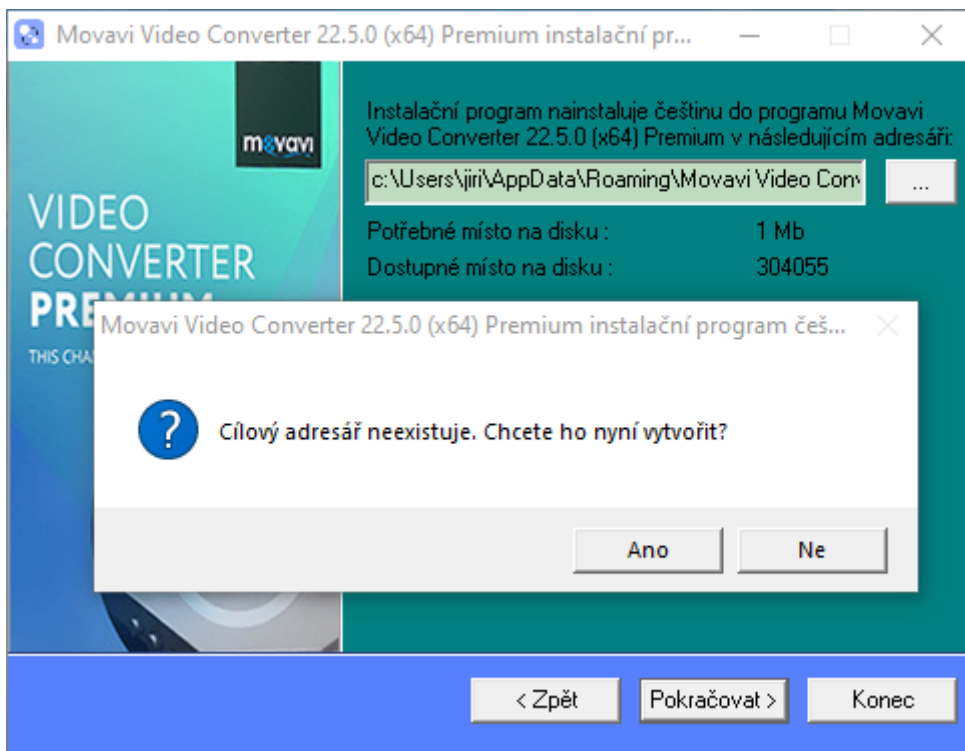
Movavi Video Converter 22.5.0 (x64) Premium instalační pr...

movavi

VIDEO CONVERTER PREMIUM

THIS CHA

Instalační program nainstaluje češtinu do programu Movavi Video Converter 22.5.0 (x64) Premium v následujícím adresáři:

c:\Users\jiri\AppData\Roaming\Movavi Video Conv

...

Potřebné místo na disku : 1 Mb

Dostupné místo na disku : 304055

Movavi Video Converter 22.5.0 (x64) Premium instalační program češ...

Cílový adresář neexistuje. Chcete ho nyní vytvořit?

Ano

Ne

< Zpět

Pokračovat >

Konec